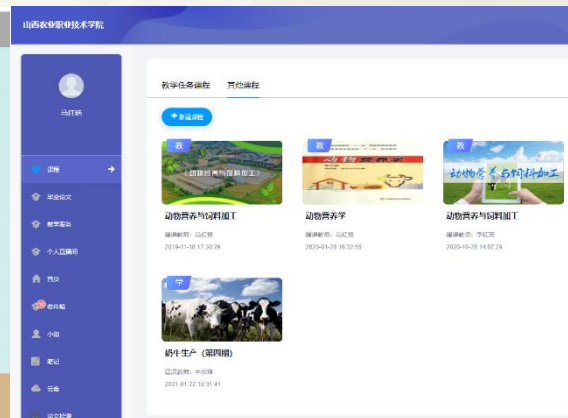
山西农业职业技术学院

马红艳

课程
毕业论文
教学报告
个人直播间
首页
收件箱
小组
笔记
云盘
设置

教学任务课程 其他课程

+ 新建课程

教
《动物营养与饲料加工》
动物营养与饲料加工
主讲教师：马红艳
2019-11-18 17:30:29

教
动物营养学
动物营养学
主讲教师：马红艳
2020-01-26 16:32:55

教
动物营养与饲料加工
动物营养与饲料加工
主讲教师：李红英
2020-10-28 14:07:29

学
奶牛生产（第四期）
主讲教师：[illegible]
2021-01-22 16:31:41